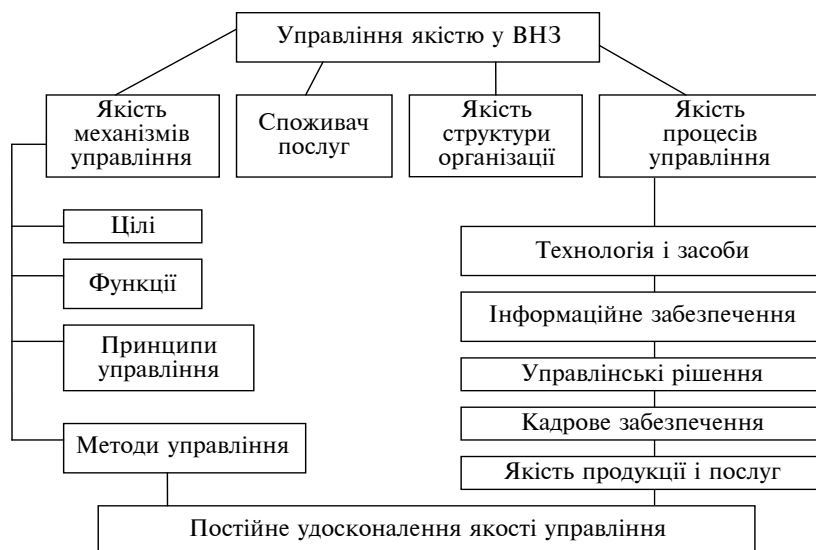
Управління якістю у ВНЗ

Якість механізмів управління

Споживач послуг

Якість структури організації

Якість процесів управління

Цілі

Функції

Принципи управління

Методи управління

Технологія і засоби

Інформаційне забезпечення

Управлінські рішення

Кадрове забезпечення

Якість продукції і послуг

Постійне удосконалення якості управління